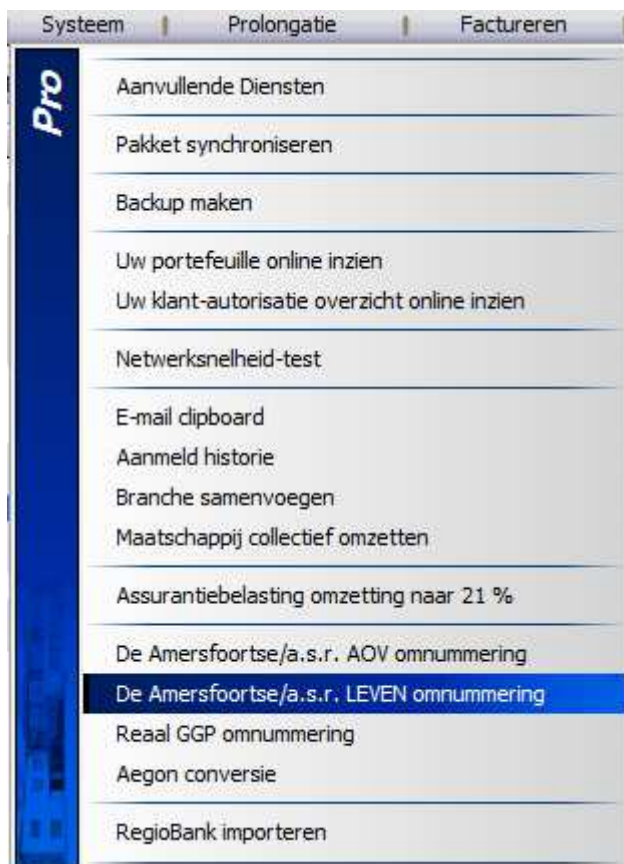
Systeem | Prolongatie | Factureren

Pro

Aanvullende Diensten

Pakket synchroniseren

Backup maken

Uw portefeuille online inzien
Uw klant-autorisatie overzicht online inzien

Netwerksnelheid-test

E-mail clipboard
Aanmeld historie
Branche samenvoegen
Maatschappij collectief omzetten

Assurantiebelasting omzetting naar 21 %

De Amersfoortse/a.s.r. AOV omnummering
De Amersfoortse/a.s.r. LEVEN omnummering
Reaal GGP omnummering
Aegon conversie

RegioBank importeren